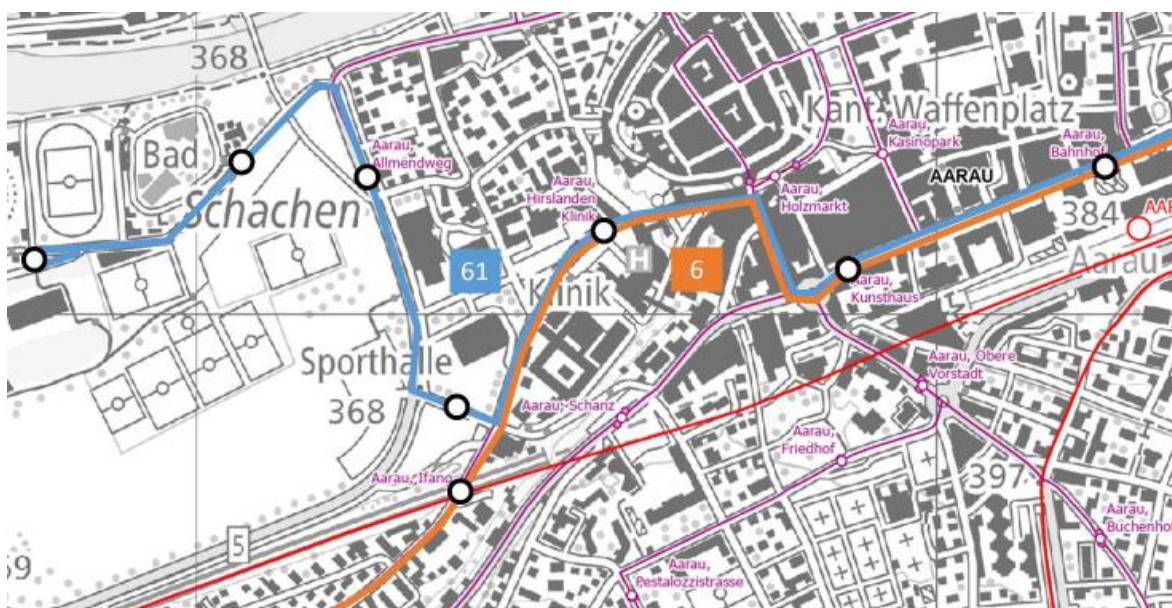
368
Bad
Schachen
Aarau, Allmendweg
Aarau, Hirslanden Klinik
H
61
6
Klinik
Kant. Waffenplatz
Aarau, Kasinopark
Aarau, Holzmarkt
Aarau, Bahnhof
AARAU
384
AAR
Aarau, Kunsthaus
Aarau
Sporthalle
368
Aarau, Scharz
Aarau, Obere Vorstadt
Aarau, Friedhof
Aarau, Ifang
397
Aarau, Buchenho
5
59
Aarau, Pestalozzistrasse